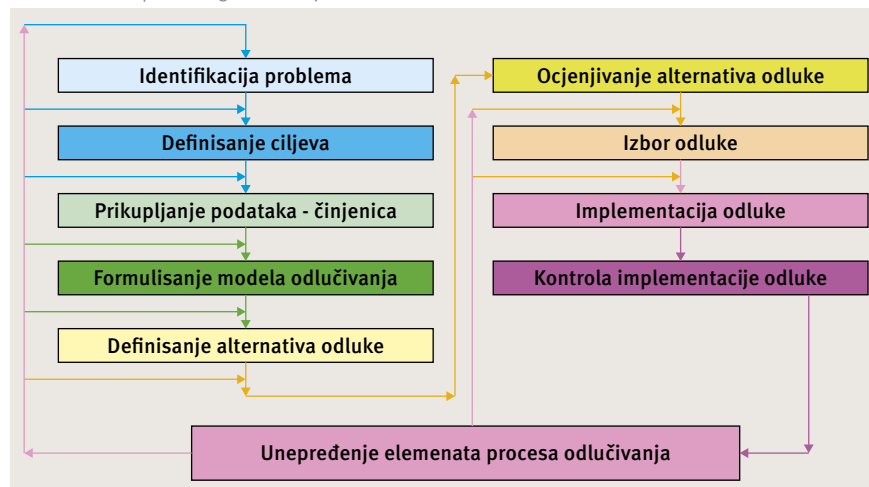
Identifikacija problema

Definisanje ciljeva

Prikupljanje podataka - činjenica

Formulisanje modela odlučivanja

Definisanje alternativa odluke

Ocjenjivanje alternativa odluke

Izbor odluke

Implementacija odluke

Kontrola implementacije odluke

Unepređenje elemenata procesa odlučivanja